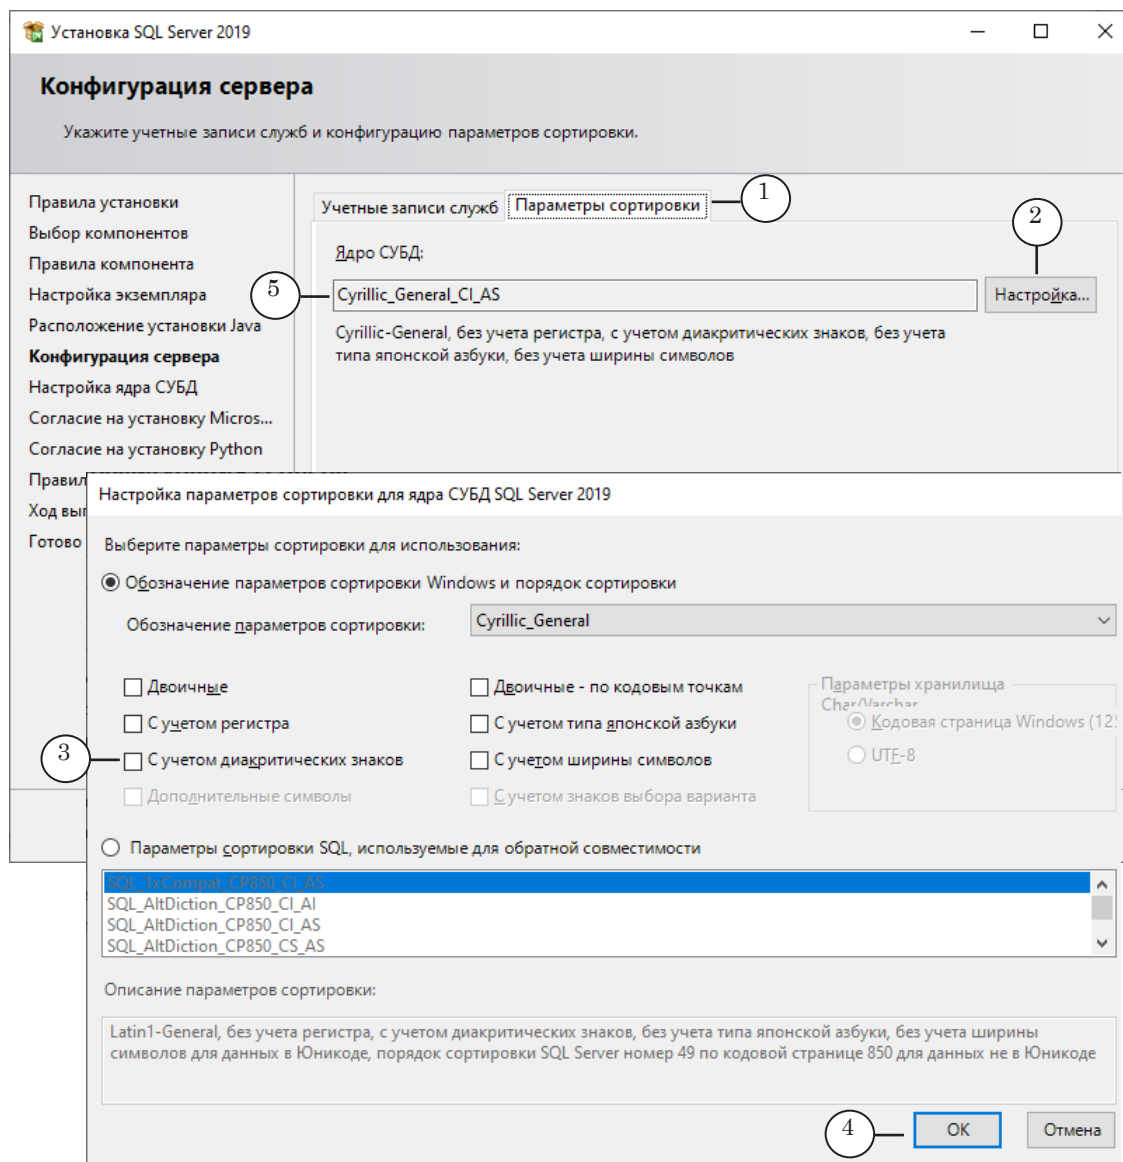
Установка SQL Server 2019

Конфигурация сервера

Укажите учетные записи служб и конфигурацию параметров сортировки.

Правила установки
Выбор компонентов
Правила компонента
Настройка экземпляра
Расположение установки Java
Конфигурация сервера
Настройка ядра СУБД
Согласие на установку Micros...
Согласие на установку Python
Правил
Ход вы
Готово

Учетные записи служб
Параметры сортировки
1

Ядро СУБД:
2
5
Cyrillic_General_CI_AS
Настройка...

Cyrillic-General, без учета регистра, с учетом диакритических знаков, без учета типа японской азбуки, без учета ширины символов

Настройка параметров сортировки для ядра СУБД SQL Server 2019

Выберите параметры сортировки для использования:

Обозначение параметров сортировки Windows и порядок сортировки

Обозначение параметров сортировки: Cyrillic_General

Двоичные
С учетом регистра
3
С учетом диакритических знаков
Дополнительные символы

Двоичные - по кодовым точкам
С учетом типа японской азбуки
С учетом ширины символов
С учетом знаков выбора варианта

Параметры хранилища Char/Varchar
Кодовая страница Windows (12
UTF-8

Параметры сортировки SQL, используемые для обратной совместимости

SQL_1xCompat_CP850_CI_AS
SQL_AltDiction_CP850_CI_AI
SQL_AltDiction_CP850_CI_AS
SQL_AltDiction_CP850_CS_AS

Описание параметров сортировки:

Latin1-General, без учета регистра, с учетом диакритических знаков, без учета типа японской азбуки, без учета ширины символов для данных в Юникоде, порядок сортировки SQL Server номер 49 по кодовой странице 850 для данных не в Юникоде

4
ОК
Отмена